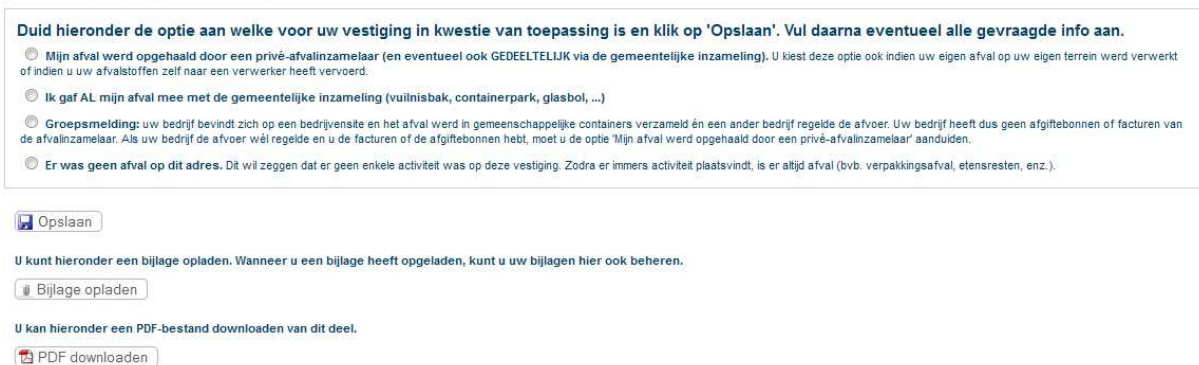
Duid hieronder de optie aan welke voor uw vestiging in kwestie van toepassing is en klik op 'Opslaan'. Vul daarna eventueel alle gevraagde info aan.

Mijn afval werd opgehaald door een privé-afvalinzamelaar (en eventueel ook GEDEELTELIJK via de gemeentelijke inzameling). U kiest deze optie ook indien uw eigen afval op uw eigen terrein werd verwerkt of indien u uw afvalstoffen zelf naar een verwerker heeft vervoerd.

Ik gaf AL mijn afval mee met de gemeentelijke inzameling (vuilnisbak, containerpark, glasbol, ...)

Groepsmelding: uw bedrijf bevindt zich op een bedrijvensite en het afval werd in gemeenschappelijke containers verzameld én een ander bedrijf regelde de afvoer. Uw bedrijf heeft dus geen afgiftebonnen of facturen van de afvalinzamelaar. Als uw bedrijf de afvoer wél regelde en u de facturen of de afgiftebonnen hebt, moet u de optie 'Mijn afval werd opgehaald door een privé-afvalinzamelaar' aanduiden.

Er was geen afval op dit adres. Dit wil zeggen dat er geen enkele activiteit was op deze vestiging. Zodra er immers activiteit plaatsvindt, is er altijd afval (bvb. verpakkingsafval, etensresten, enz.).

Opslaan

U kunt hieronder een bijlage opladen. Wanneer u een bijlage heeft opgeladen, kunt u uw bijlagen hier ook beheren.

Bijlage opladen

U kan hieronder een PDF-bestand downloaden van dit deel.

PDF downloaden